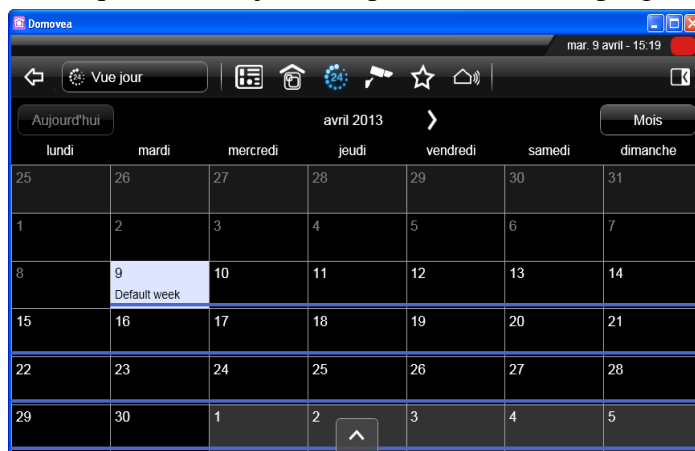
Domovea

mar. 9 avril - 15:19

Vue jour

24

Aujourd'hui

avril 2013

Mois

| lundi | mardi | mercredi | jeudi | vendredi | samedi | dimanche |
|---|---|---|---|---|---|---|
| 25 | 26 | 27 | 28 | 29 | 30 | 31 |
| 1 | 2 | 3 | 4 | 5 | 6 | 7 |
| 8 | 9 Default week | 10 | 11 | 12 | 13 | 14 |
| 15 | 16 | 17 | 18 | 19 | 20 | 21 |
| 22 | 23 | 24 | 25 | 26 | 27 | 28 |
| 29 | 30 | 1 | 2 | 3 | 4 | 5 |